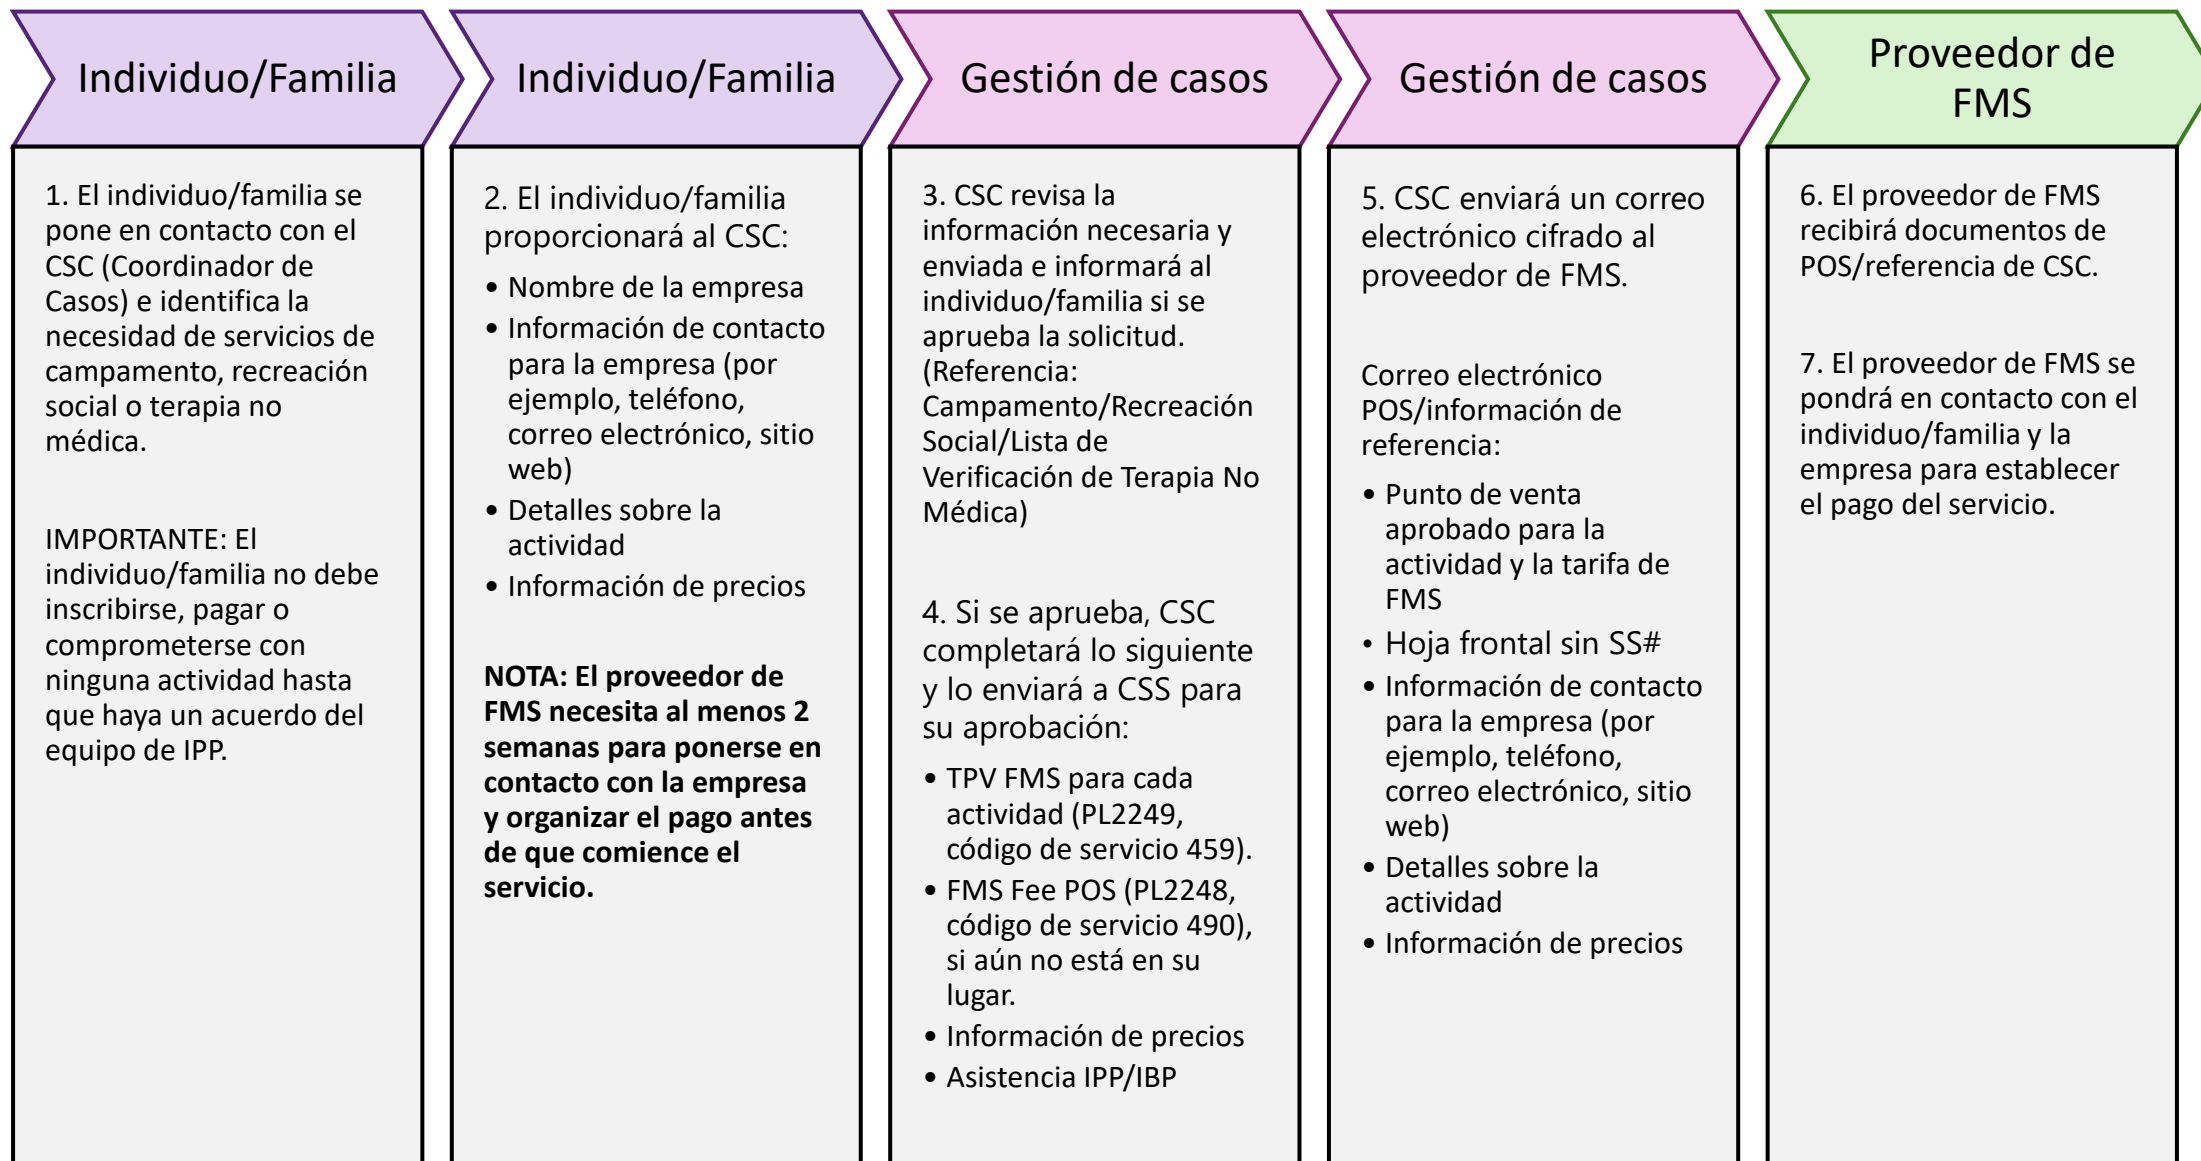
Individuo/Familia

1. El individuo/familia se pone en contacto con el CSC (Coordinador de Casos) e identifica la necesidad de servicios de campamento, recreación social o terapia no médica.

IMPORTANTE: El individuo/familia no debe inscribirse, pagar o comprometerse con ninguna actividad hasta que haya un acuerdo del equipo de IPP.

Individuo/Familia

2. El individuo/familia proporcionará al CSC:

- Nombre de la empresa
- Información de contacto para la empresa (por ejemplo, teléfono, correo electrónico, sitio web)
- Detalles sobre la actividad
- Información de precios

**NOTA: El proveedor de FMS necesita al menos 2 semanas para ponerse en contacto con la empresa y organizar el pago antes de que comience el servicio.**

Gestión de casos

3. CSC revisa la información necesaria y enviada e informará al individuo/familia si se aprueba la solicitud. (Referencia: Campamento/Recreación Social/Lista de Verificación de Terapia No Médica)

4. Si se aprueba, CSC completará lo siguiente y lo enviará a CSS para su aprobación:

- TPV FMS para cada actividad (PL2249, código de servicio 459).
- FMS Fee POS (PL2248, código de servicio 490), si aún no está en su lugar.
- Información de precios
- Asistencia IPP/IBP

Gestión de casos

5. CSC enviará un correo electrónico cifrado al proveedor de FMS.

Correo electrónico POS/información de referencia:

- Punto de venta aprobado para la actividad y la tarifa de FMS
- Hoja frontal sin SS#
- Información de contacto para la empresa (por ejemplo, teléfono, correo electrónico, sitio web)
- Detalles sobre la actividad
- Información de precios

Proveedor de FMS

6. El proveedor de FMS recibirá documentos de POS/referencia de CSC.

7. El proveedor de FMS se pondrá en contacto con el individuo/familia y la empresa para establecer el pago del servicio.